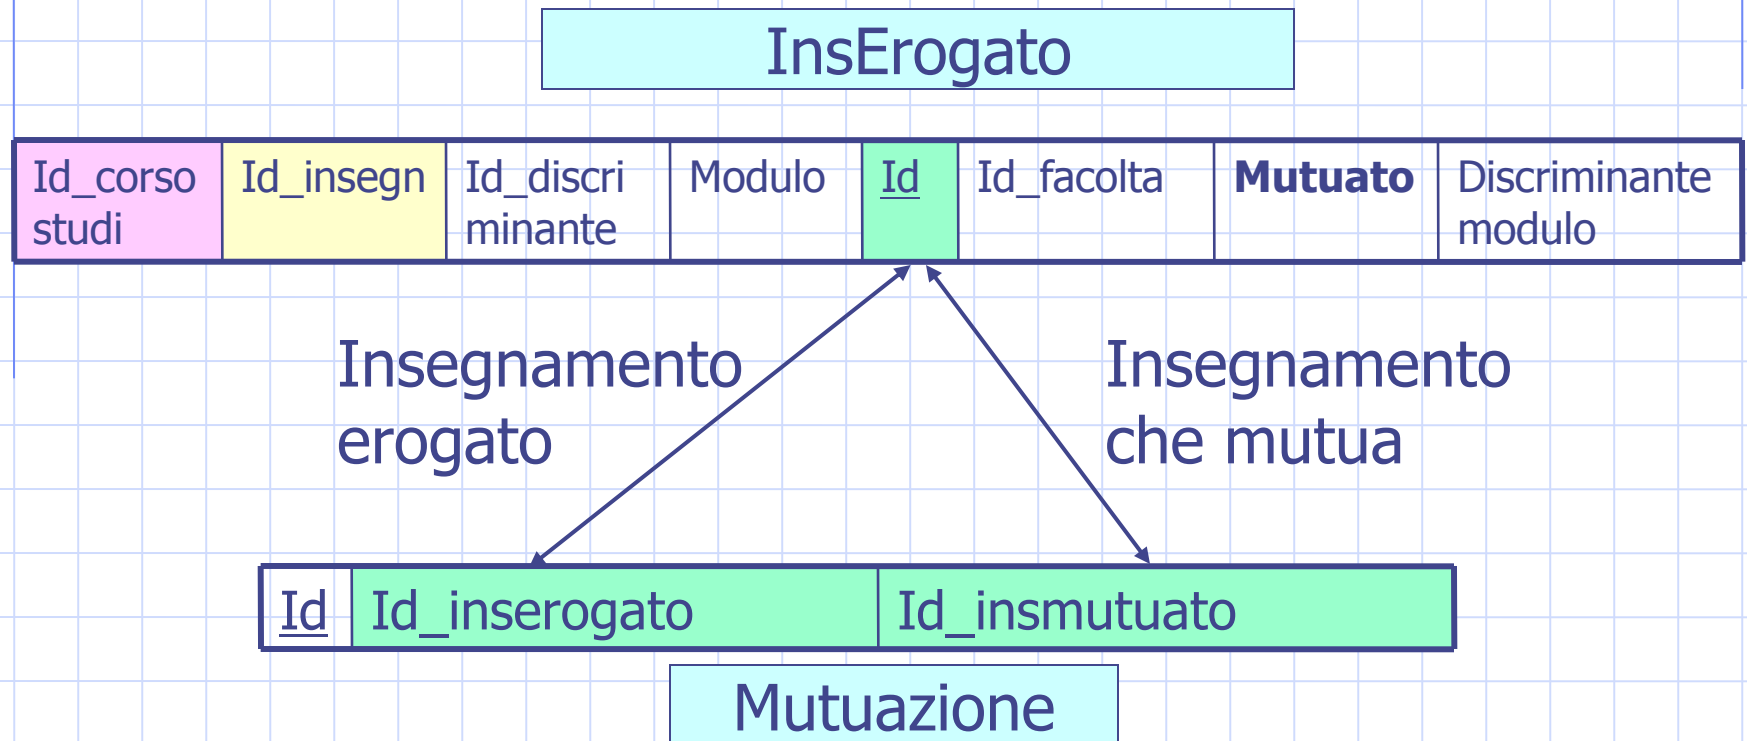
InsErogato

| Id_corso studi | Id_insegn | Id_discri minante | Modulo | Id | Id_facolta | **Mutuato** | Discriminante modulo |
|---|---|---|---|---|---|---|---|

Insegnamento erogato

Insegnamento che mutua

| Id | Id_inserogato | Id_insmutuato |
|---|---|---|

Mutuazione